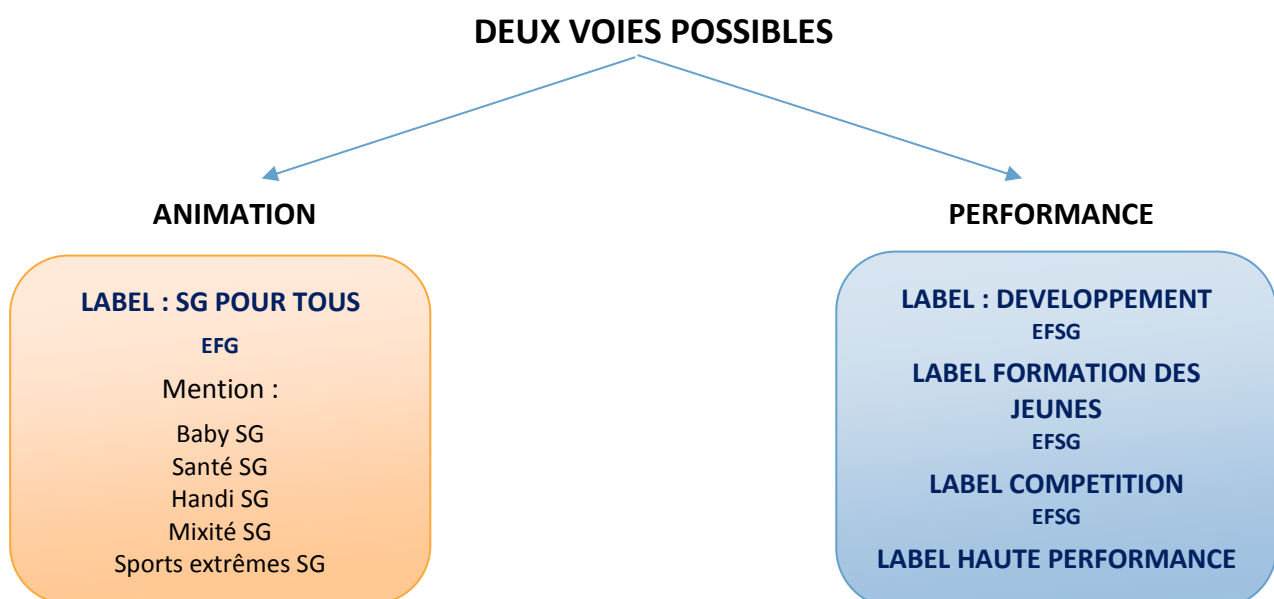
DEUX VOIES POSSIBLES

ANIMATION

LABEL : SG POUR TOUS

EFG

Mention :

Baby SG
Santé SG
Handi SG
Mixité SG
Sports extrêmes SG

PERFORMANCE

LABEL : DEVELOPPEMENT

EFSG

LABEL FORMATION DES JEUNES

EFSG

LABEL COMPETITION

EFSG

LABEL HAUTE PERFORMANCE